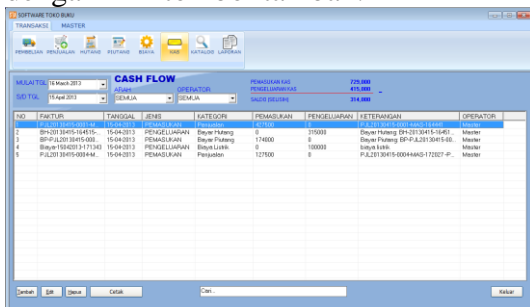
SOFTWARE TOKO BUKU

TRANSAKSI MASTER

PEMBELIAN PENJUALAN HUTANG PIUTANG BIAYA KAS KATALOG LAPORAN

MULAI TGL 16 March 2013
S/D TGL 15 April 2013

CASH FLOW
ARAH OPERATOR
SEMUA SEMUA

PEMASUKAN KAS 729,000
PENGELUARAN KAS 415,000
SALDO (SELISIH) 314,000

| NO | FAKTUR | TANGGAL | JENIS | KATEGORI | PEMASUKAN | PENGELUARAN | KETERANGAN | OPERATOR |
|---|---|---|---|---|---|---|---|---|
| 1 | PJL20130415-0001-M... | 15-04-2013 | PEMASUKAN | Penjualan | 427500 | 0 | PJL20130415-0001-M4AS-1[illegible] | Master |
| 2 | BH-20130415-164515-... | 15-04-2013 | PENGELUARAN | Bayar Hutang | 0 | 315000 | Bayar Hutang: BH-20130415-16451... | Master |
| 3 | BP-PJL20130415-000... | 15-04-2013 | PEMASUKAN | Bayar Piutang | 174000 | 0 | Bayar Piutang: BP-PJL20130415-00... | Master |
| 4 | Biaya-15042013-171343 | 15-04-2013 | PENGELUARAN | Biaya Listrik | 0 | 100000 | biaya listrik | Master |
| 5 | PJL20130415-0004-M... | 15-04-2013 | PEMASUKAN | Penjualan | 127500 | 0 | PJL20130415-0004-M4AS-172027 -P... | Master |

Tambah Edit Hapus Cetak Cari... Keluar